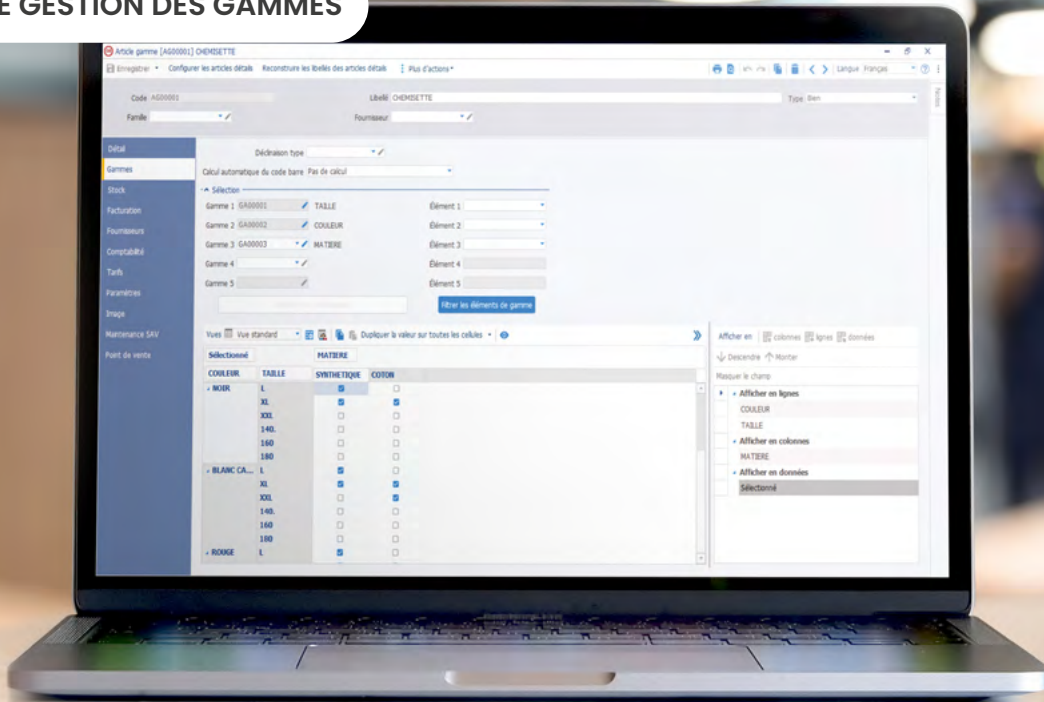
E GESTION DES GAMMES

Article gamme [AG00001] CHEMISETTE

Enregistrer • Configurer les articles détails Reconstruire les libellés des articles détails Plus d'actions

Langue Français

Code AG00001 Libellé CHEMISETTE Type Bien

Famille Fournisseur

Détail
Gammes
Stock
Facturation
Fournisseurs
Comptabilité
Tarifs
Paramètres
Image
Maintenance SAV
Point de vente

Déclinaison type

Calcul automatique du code barre Pas de calcul

Sélection

Gamme 1 GA00001 TAILLE Élément 1
Gamme 2 GA00002 COULEUR Élément 2
Gamme 3 GA00003 MATIERE Élément 3
Gamme 4 Élément 4
Gamme 5 Élément 5

Filtrer les éléments de gamme

Vues Vue standard Dupliquer la valeur sur toutes les cellules

Sélectionné MATIERE

| COULEUR | TAILLE | SYNTHETIQUE | COTON |
|---|---|---|---|
| NOIR | L | | |
| | XL | | |
| | XXL | | |
| | 140. | | |
| | 160 | | |
| | 180 | | |
| BLANC CA... | L | | |
| | XL | | |
| | XXL | | |
| | 140. | | |
| | 160 | | |
| | 180 | | |
| ROUGE | L | | |

Afficher en colonnes lignes données

Descendre Monter

Masquer le champ

Afficher en lignes
COULEUR
TAILLE
Afficher en colonnes
MATIERE
Afficher en données
Sélectionné